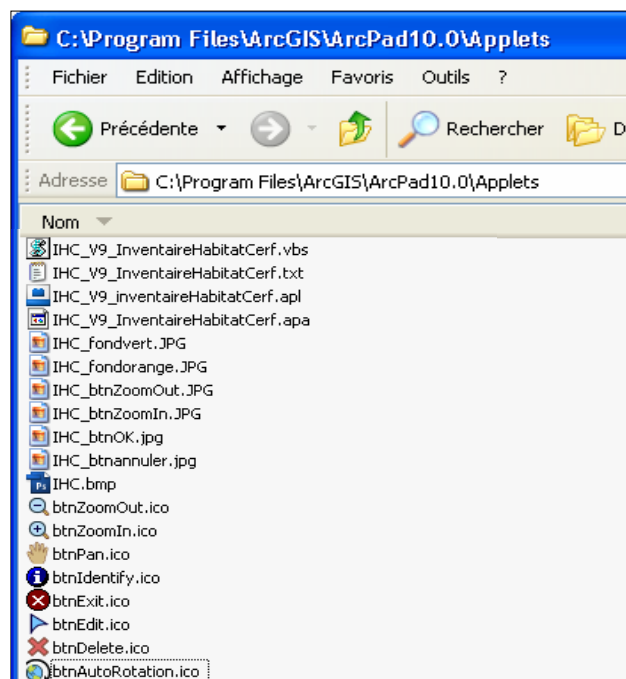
C:\Program Files\ArcGIS\ArcPad10.0\Applets

Fichier Edition Affichage Favoris Outils ?

Précédente Rechercher D

Adresse C:\Program Files\ArcGIS\ArcPad10.0\Applets

Nom

IHC_V9_InventaireHabitatCerf.vbs
IHC_V9_InventaireHabitatCerf.txt
IHC_V9_inventaireHabitatCerf.apl
IHC_V9_InventaireHabitatCerf.apa
IHC_fondvert.JPG
IHC_fondorange.JPG
IHC_btnZoomOut.JPG
IHC_btnZoomIn.JPG
IHC_btnOK.jpg
IHC_btnannuler.jpg
IHC.bmp
btnZoomOut.ico
btnZoomIn.ico
btnPan.ico
btnIdentify.ico
btnExit.ico
btnEdit.ico
btnDelete.ico
btnAutoRotation.ico